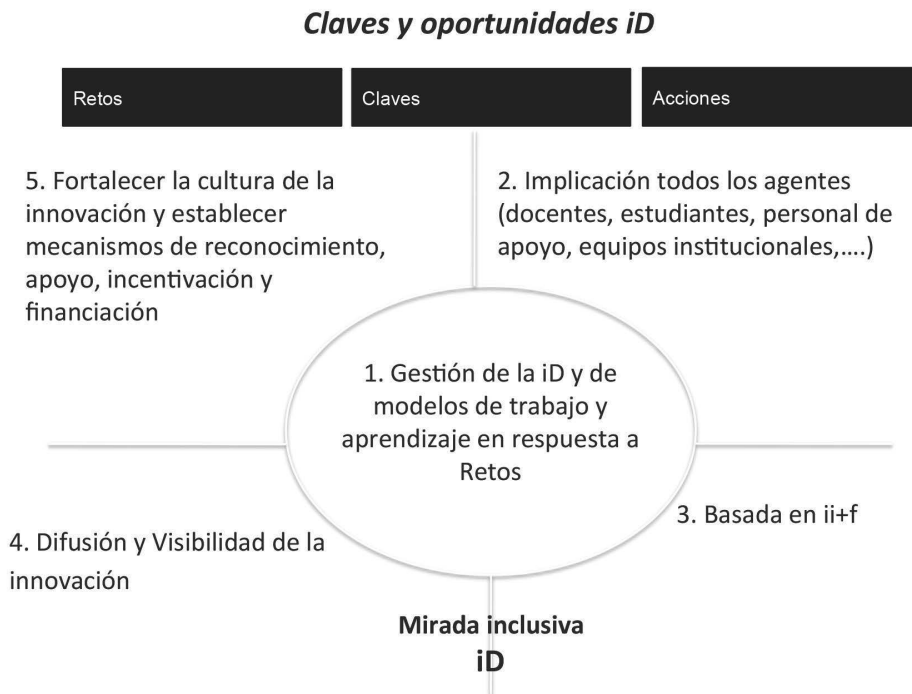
Claves y oportunidades iD

Retos

Claves

Acciones

5. Fortalecer la cultura de la innovación y establecer mecanismos de reconocimiento, apoyo, incentivación y financiación

2. Implicación todos los agentes (docentes, estudiantes, personal de apoyo, equipos institucionales,….)

1. Gestión de la iD y de modelos de trabajo y aprendizaje en respuesta a Retos

3. Basada en ii+f

4. Difusión y Visibilidad de la innovación

Mirada inclusiva
iD